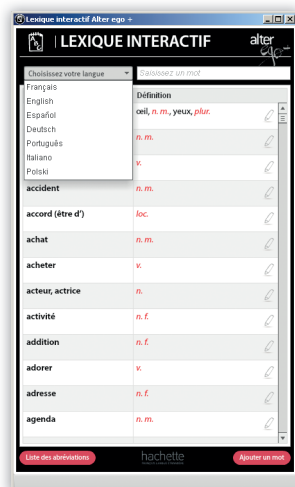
Lexique interactif Alter ego +

LEXIQUE INTERACTIF

alter ego+

Choisissez votre langue

Saisissez un mot

Français
English
Español
Deutsch
Português
Italiano
Polski

| | Définition |
|---|---|
| | œil, n. m., yeux, plur. |
| | n. m. |
| | v. |
| accident | n. m. |
| accord (être d') | loc. |
| achat | n. m. |
| acheter | v. |
| acteur, actrice | n. |
| activité | n. f. |
| addition | n. f. |
| adorer | v. |
| adresse | n. f. |
| agenda | n. m. |

Liste des abréviations

hachette

Ajouter un mot